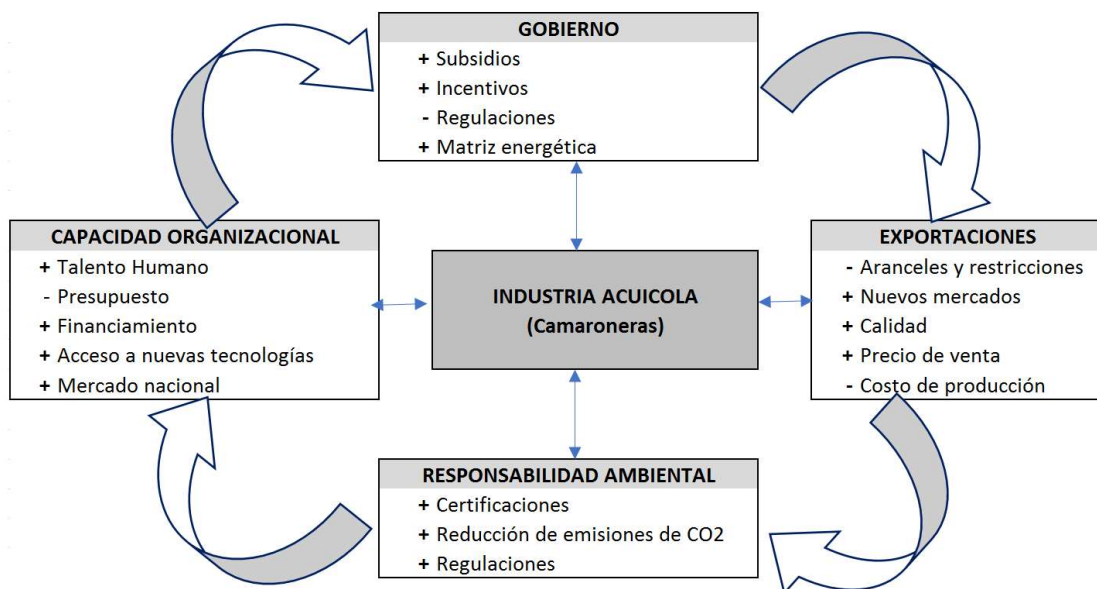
GOBIERNO
+ Subsidios
+ Incentivos
- Regulaciones
+ Matriz energética

CAPACIDAD ORGANIZACIONAL
+ Talento Humano
- Presupuesto
+ Financiamiento
+ Acceso a nuevas tecnologías
+ Mercado nacional

INDUSTRIA ACUICOLA
(Camaroneras)

EXPORTACIONES
- Aranceles y restricciones
+ Nuevos mercados
+ Calidad
+ Precio de venta
- Costo de producción

RESPONSABILIDAD AMBIENTAL
+ Certificaciones
+ Reducción de emisiones de CO2
+ Regulaciones